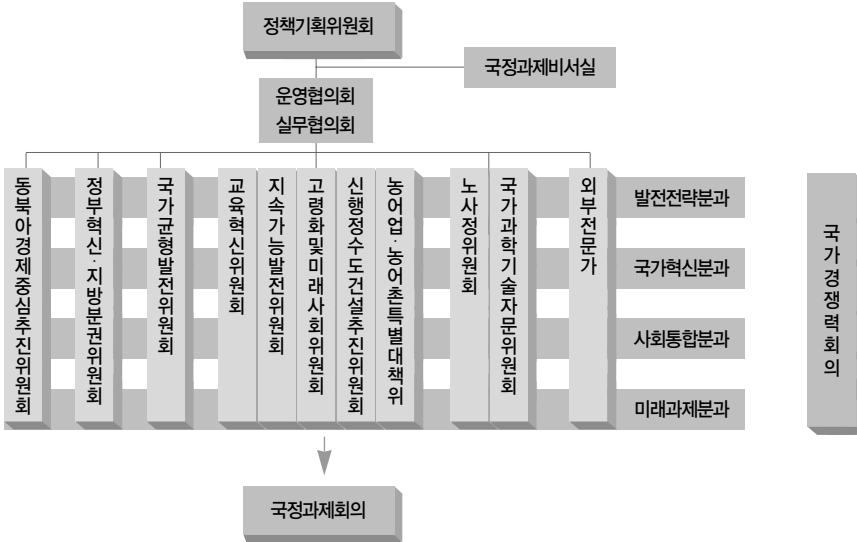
정책기획위원회

국정과제비서실

운영협의회
실무협의회

동북아경제중심추진위원회

정부혁신·지방분권위원회

국가균형발전위원회

교육혁신위원회

지속가능발전위원회

고령화및미래사회위원회

신행정수도건설추진위원회

농어업·농어촌특별대책위

노사정위원회

국가과학기술자문위원회

외부전문가

발전전략분과

국가혁신분과

사회통합분과

미래과제분과

국가경쟁력회의

국정과제회의